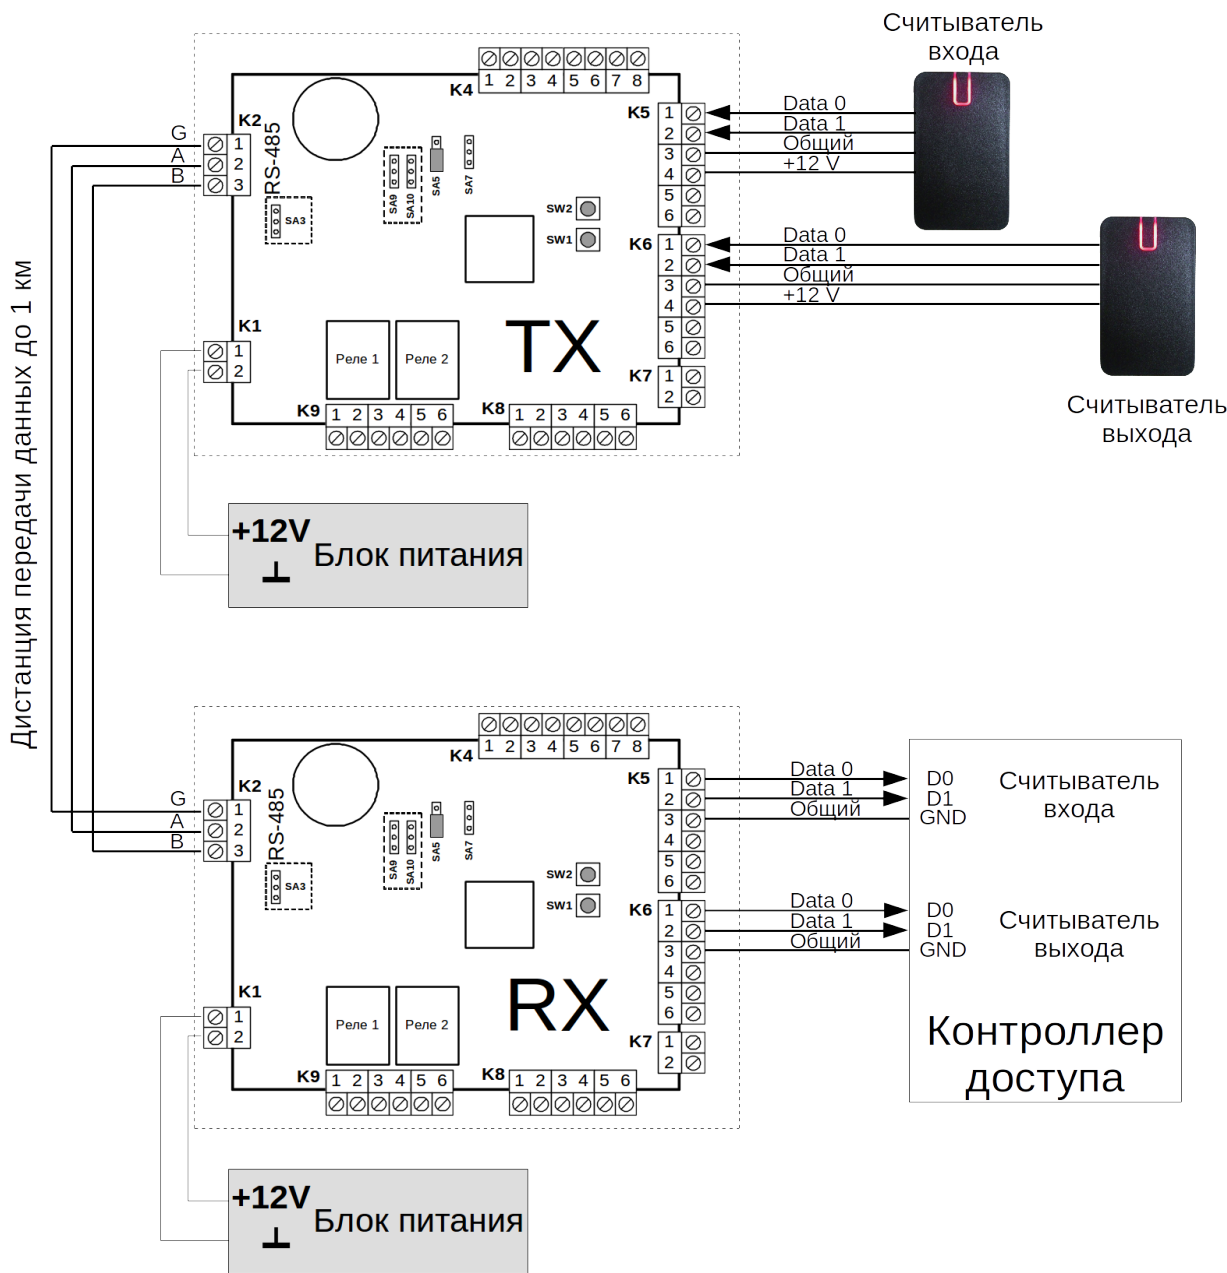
Считыватель входа

K4
1 2 3 4 5 6 7 8
K2
RS-485
G
A
B
1
2
3
SA3
SA9
SA10
SA5
SA7
K5
1
2
3
4
5
6
Data 0
Data 1
Общий
+12 V
SW2
SW1
K6
1
2
3
4
5
6
Data 0
Data 1
Общий
+12 V
K1
1
2
Реле 1
Реле 2
TX
K7
1
2
K9
1 2 3 4 5 6
K8
1 2 3 4 5 6

Считыватель выхода

Дистанция передачи данных до 1 км

+12V
Блок питания
⊥

K4
1 2 3 4 5 6 7 8
K2
RS-485
G
A
B
1
2
3
SA3
SA9
SA10
SA5
SA7
K5
1
2
3
4
5
6
Data 0
Data 1
Общий
D0
D1
GND
Считыватель входа
SW2
SW1
K6
1
2
3
4
5
6
Data 0
Data 1
Общий
D0
D1
GND
Считыватель выхода
K1
1
2
Реле 1
Реле 2
RX
K7
1
2
K9
1 2 3 4 5 6
K8
1 2 3 4 5 6
Контроллер доступа

+12V
Блок питания
⊥